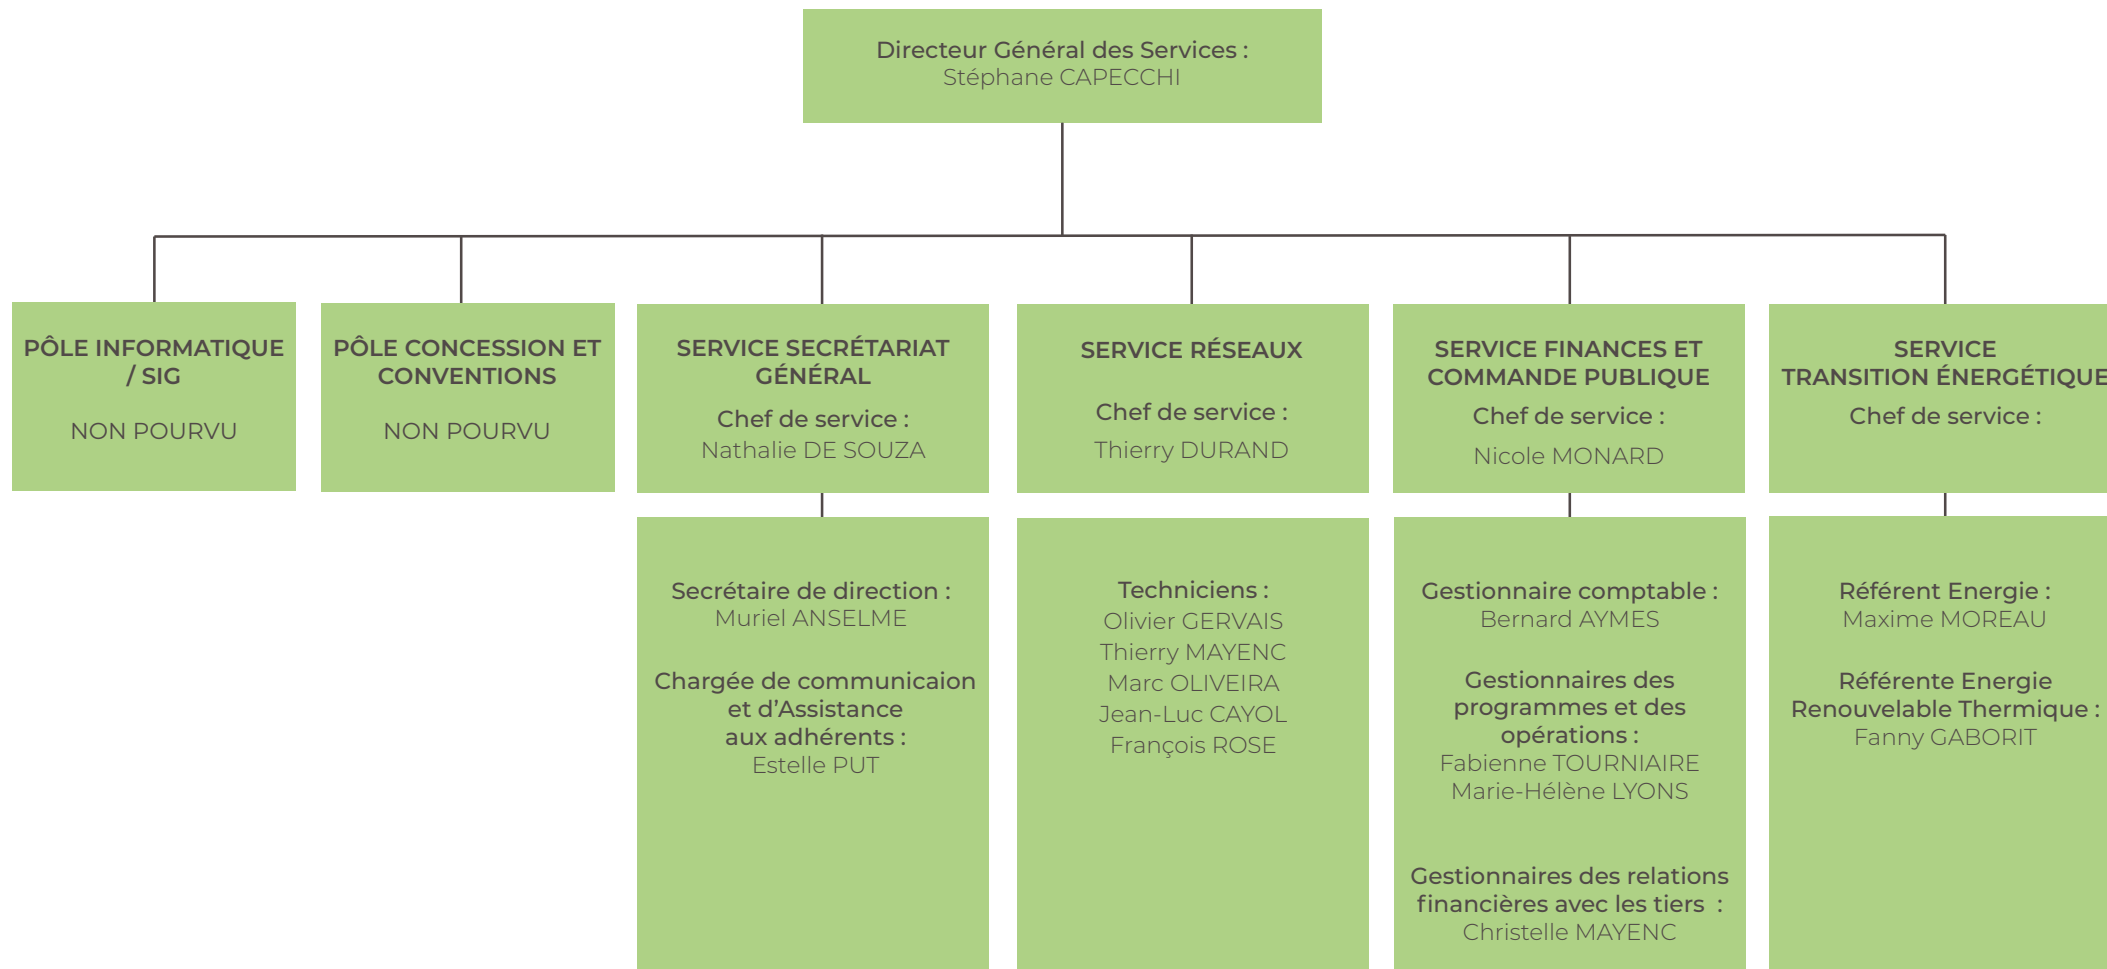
Directeur Général des Services :
Stéphane CAPECCHI

PÔLE INFORMATIQUE / SIG

NON POURVU

PÔLE CONCESSION ET CONVENTIONS

NON POURVU

SERVICE SECRÉTARIAT GÉNÉRAL

Chef de service :
Nathalie DE SOUZA

Secrétaire de direction :
Muriel ANSELME

Chargée de communicaion et d’Assistance aux adhérents :
Estelle PUT

SERVICE RÉSEAUX

Chef de service :
Thierry DURAND

Techniciens :
Olivier GERVAIS
Thierry MAYENC
Marc OLIVEIRA
Jean-Luc CAYOL
François ROSE

SERVICE FINANCES ET COMMANDE PUBLIQUE

Chef de service :
Nicole MONARD

Gestionnaire comptable :
Bernard AYMES

Gestionnaires des programmes et des opérations :
Fabienne TOURNIAIRE
Marie-Hélène LYONS

Gestionnaires des relations financières avec les tiers :
Christelle MAYENC

SERVICE TRANSITION ÉNERGÉTIQUE

Chef de service :

Référent Energie :
Maxime MOREAU

Référente Energie Renouvelable Thermique :
Fanny GABORIT